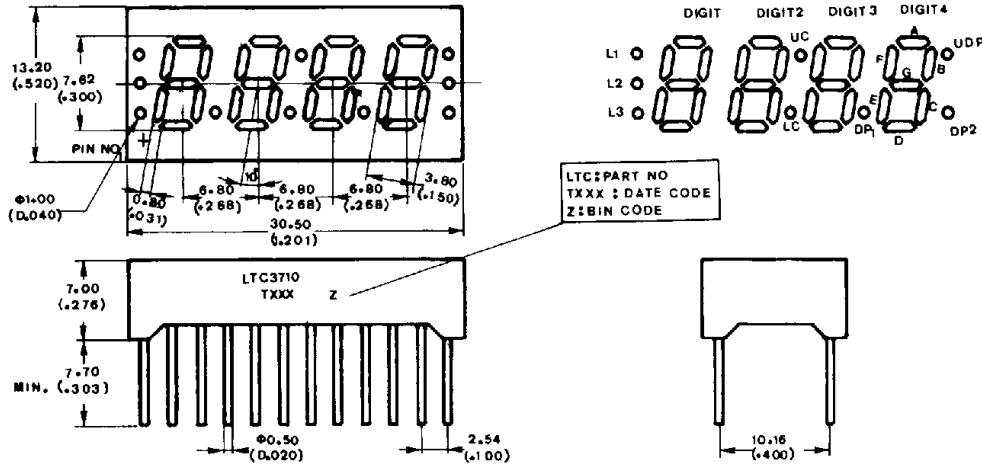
13.20 (.520)
7.62 (.300)
PIN NO. 1
Φ1.00 (0.040)
0.80 (.031)
6.80 (.268)
10°
6.80 (.268)
6.80 (.268)
3.80 (.150)
30.50 (.201)

DIGIT DIGIT2 DIGIT3 DIGIT4
L1 L2 L3
UC
LC
A
F
G
B
E
C
D
DP1
UDP
DP2

LTC: PART NO
TXXX : DATE CODE
Z: BIN CODE

7.00 (.276)
LTC3710
TXXX
Z
7.70
MIN. (.303)
Φ0.50 (0.020)
2.54 (.100)
10.16 (.400)